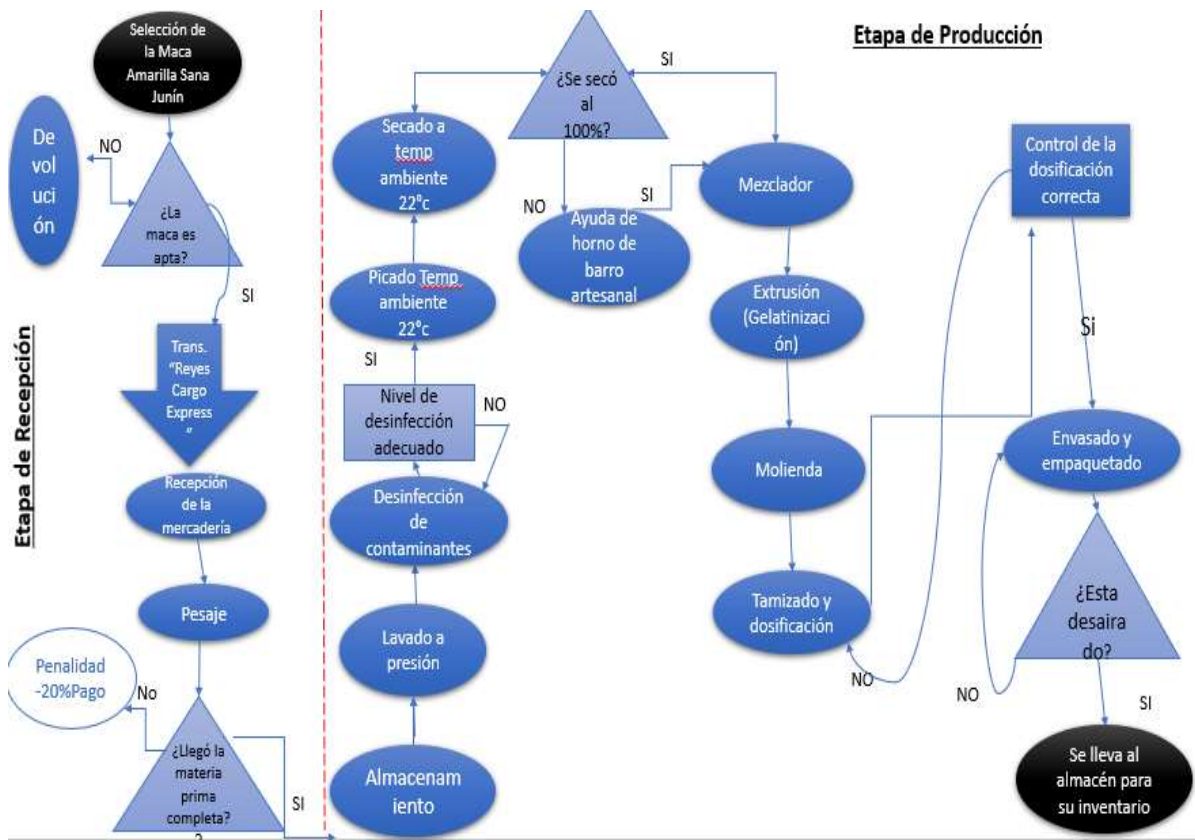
Selección de la Maca Amarilla Sana Junín

De vol uci ón

NO

¿La maca es apta?

SI

Etapa de Recepción

Trans. "Reyes Cargo Express "

Recepción de la mercadería

Pesaje

Penalidad -20%Pago

No

¿Llegó la materia prima completa?

SI

Almacenam iento

Lavado a presión

Desinfección de contaminantes

Nivel de desinfección adecuado

NO

SI

Picado Temp ambiente 22°c

Secado a temp ambiente 22°c

¿Se secó al 100%?

SI

NO

Ayuda de horno de barro artesanal

SI

Etapa de Producción

Mezclador

Extrusión (Gelatinizaci ón)

Molienda

Tamizado y dosificación

NO

Control de la dosificación correcta

Si

Envasado y empaquetado

¿Esta desaira do?

NO

SI

Se lleva al almacén para su inventario